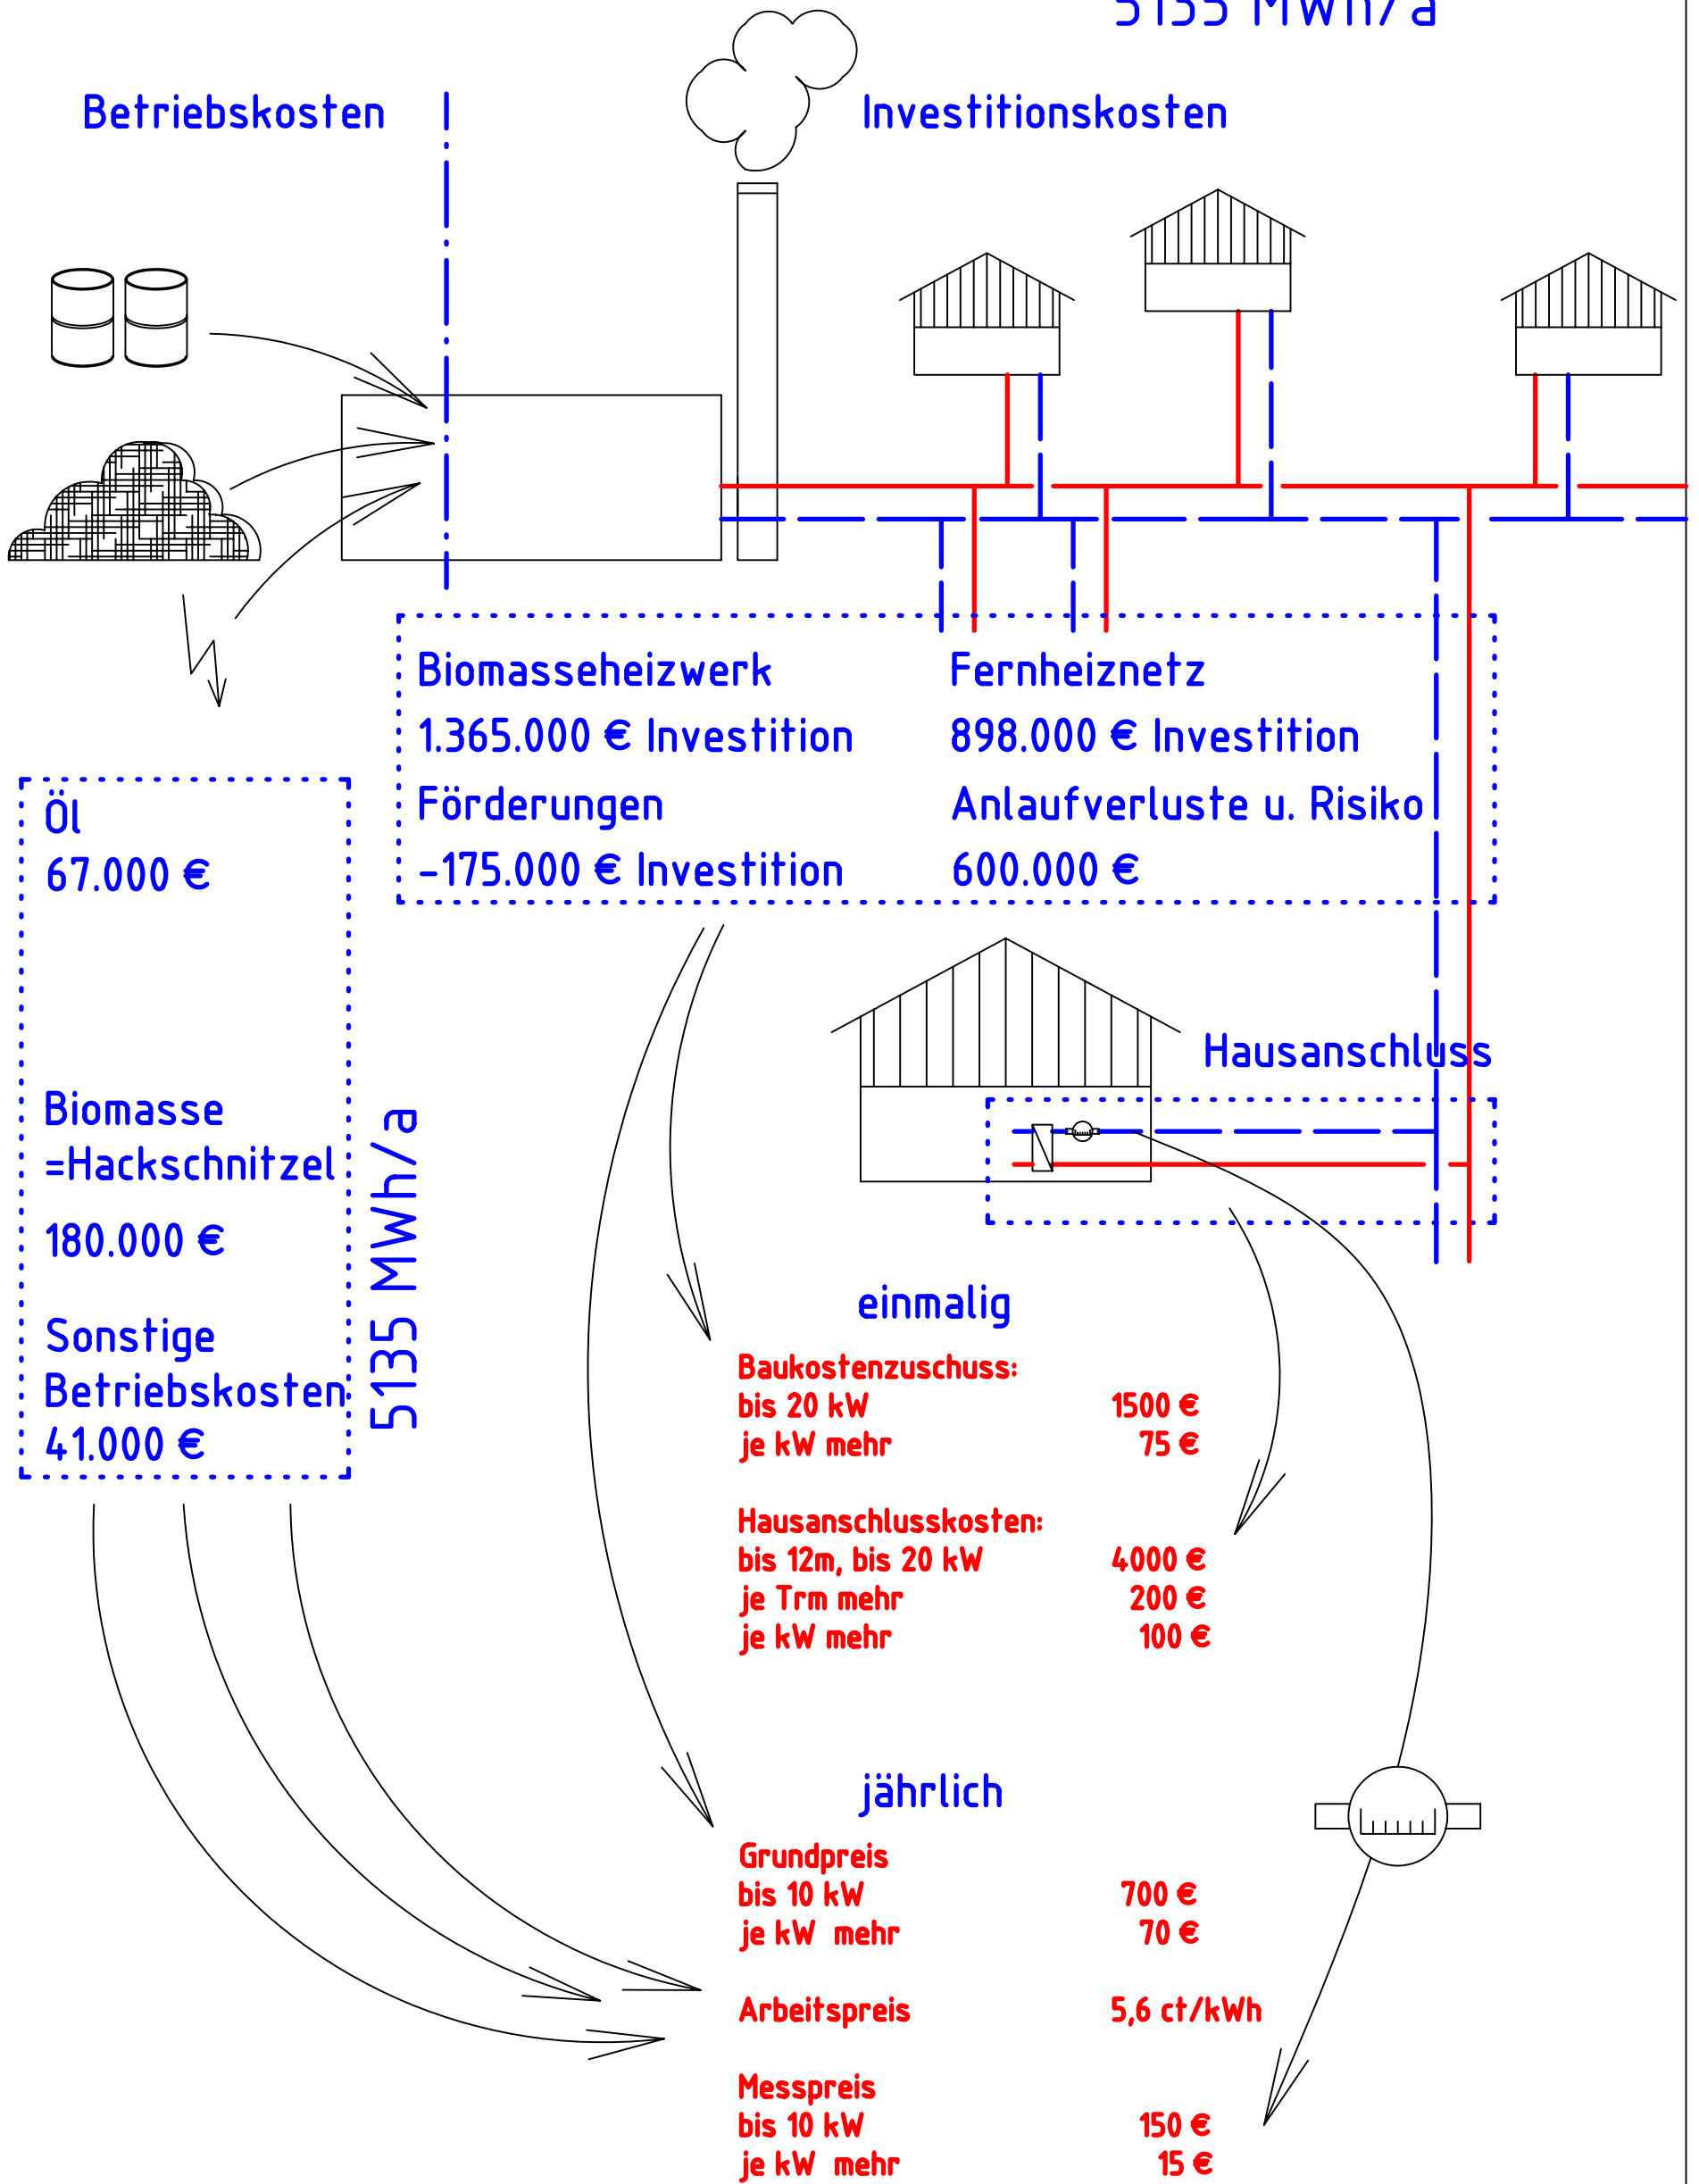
5135 MWh/a

Betriebskosten

Investitionskosten

Biomasseheizwerk
1.365.000 € Investition
Förderungen
-175.000 € Investition

Fernheiznetz
898.000 € Investition
Anlaufverluste u. Risiko
600.000 €

Öl
67.000 €

Biomasse
=Hackschnitzel
180.000 €

Sonstige
Betriebskosten
41.000 €

5135 MWh/a

Hausanschluss

einmalig

Baukostenzuschuss:
bis 20 kW 1500 €
je kW mehr 75 €

Hausanschlusskosten:
bis 12m, bis 20 kW 4000 €
je Trm mehr 200 €
je kW mehr 100 €

jährlich

Grundpreis
bis 10 kW 700 €
je kW mehr 70 €

Arbeitspreis 5,6 ct/kWh

Messpreis
bis 10 kW 150 €
je kW mehr 15 €